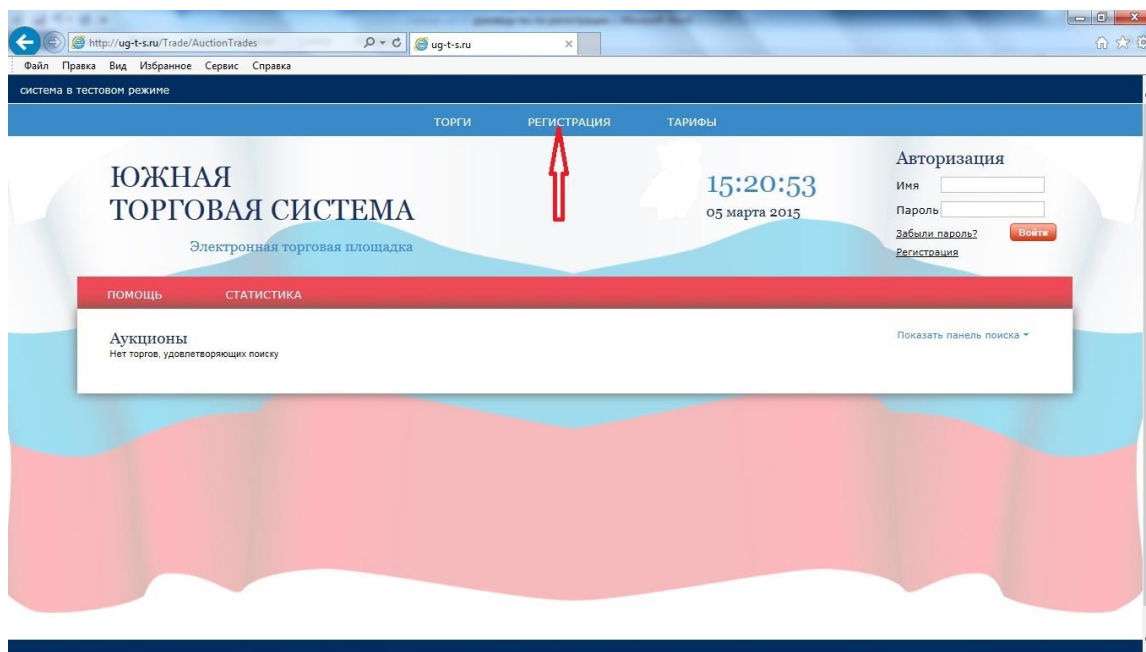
http://ug-t-s.ru/Trade/AuctionTrades

ug-t-s.ru

Файл Правка Вид Избранное Сервис Справка

система в тестовом режиме

ТОРГИ РЕГИСТРАЦИЯ ТАРИФЫ

ЮЖНАЯ
ТОРГОВАЯ СИСТЕМА

Электронная торговая площадка

15:20:53
05 марта 2015

Авторизация
Имя
Пароль
Забыли пароль?
Войти
Регистрация

ПОМОЩЬ СТАТИСТИКА

Аукционы
Нет торгов, удовлетворяющих поиску

Показать панель поиска